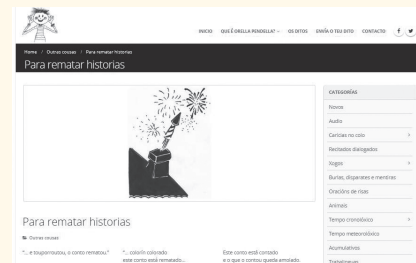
INICIO QUE É ORELLA PENDELLA? OS DITOS ENVÍA O TEU DITO CONTACTO

Home / Outras cousas / Para rematar historias

Para rematar historias

CATEGORÍAS

Novos

Audio

Cantigas no colo

Recitados dialogados

Xogos

Burlas, disparates e mentiras

Oracións de risas

Animais

Tempo cronolóxico

Tempo meteorolóxico

Acumulativos

Trabalinguas

Para rematar historias

Outras cousas

"... e touporroutou, o conto rematou."

"... colorín colorado este conto está rematado..."

Este conto está contado e o que o contou quedou amolado.